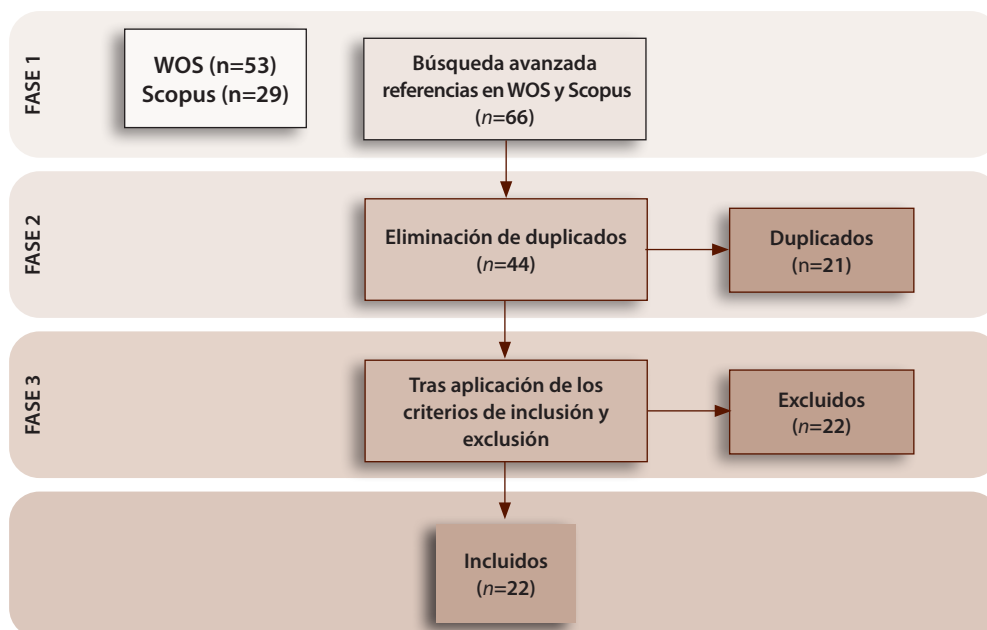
FASE 1

WOS (n=53)
Scopus (n=29)

Búsqueda avanzada referencias en WOS y Scopus
(n=66)

FASE 2

Eliminación de duplicados
(n=44)

Duplicados
(n=21)

FASE 3

Tras aplicación de los criterios de inclusión y exclusión

Excluidos
(n=22)

Incluidos
(n=22)